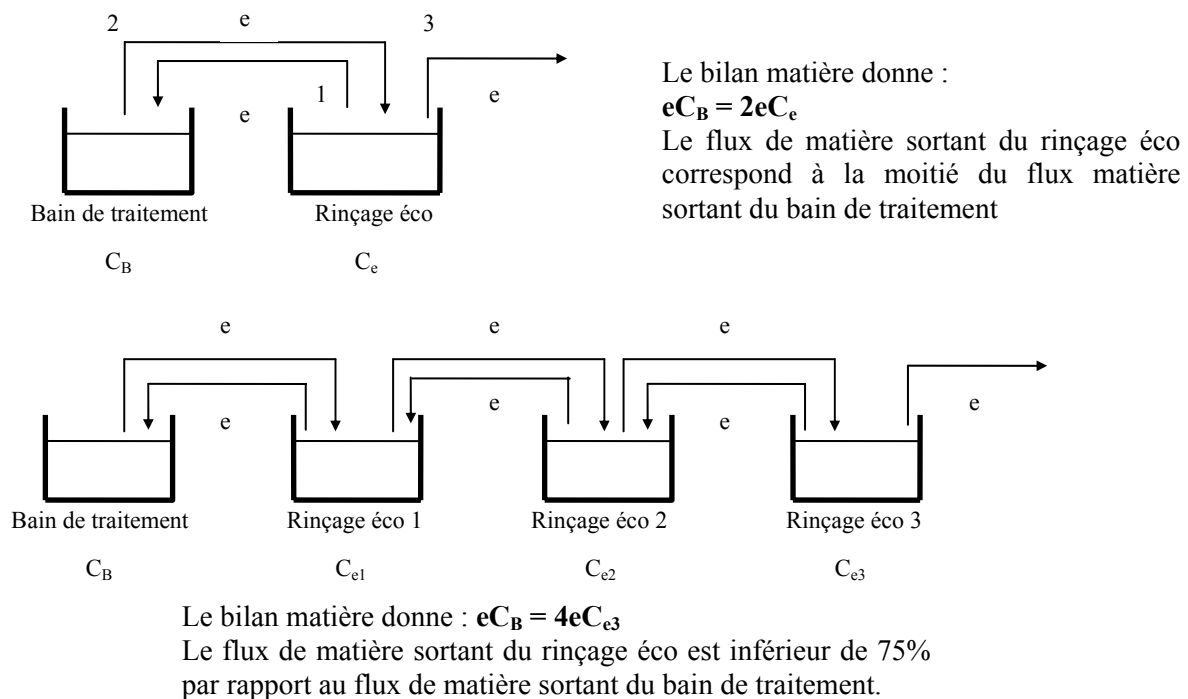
2 e 3

e 1 e

Bain de traitement Rinçage éco

$C_B$ $C_e$

Le bilan matière donne :
$eC_B = 2eC_e$
Le flux de matière sortant du rinçage éco correspond à la moitié du flux matière sortant du bain de traitement

e e e

e e e e

Bain de traitement Rinçage éco 1 Rinçage éco 2 Rinçage éco 3

$C_B$ $C_{e1}$ $C_{e2}$ $C_{e3}$

Le bilan matière donne : $eC_B = 4eC_{e3}$
Le flux de matière sortant du rinçage éco est inférieur de 75% par rapport au flux de matière sortant du bain de traitement.